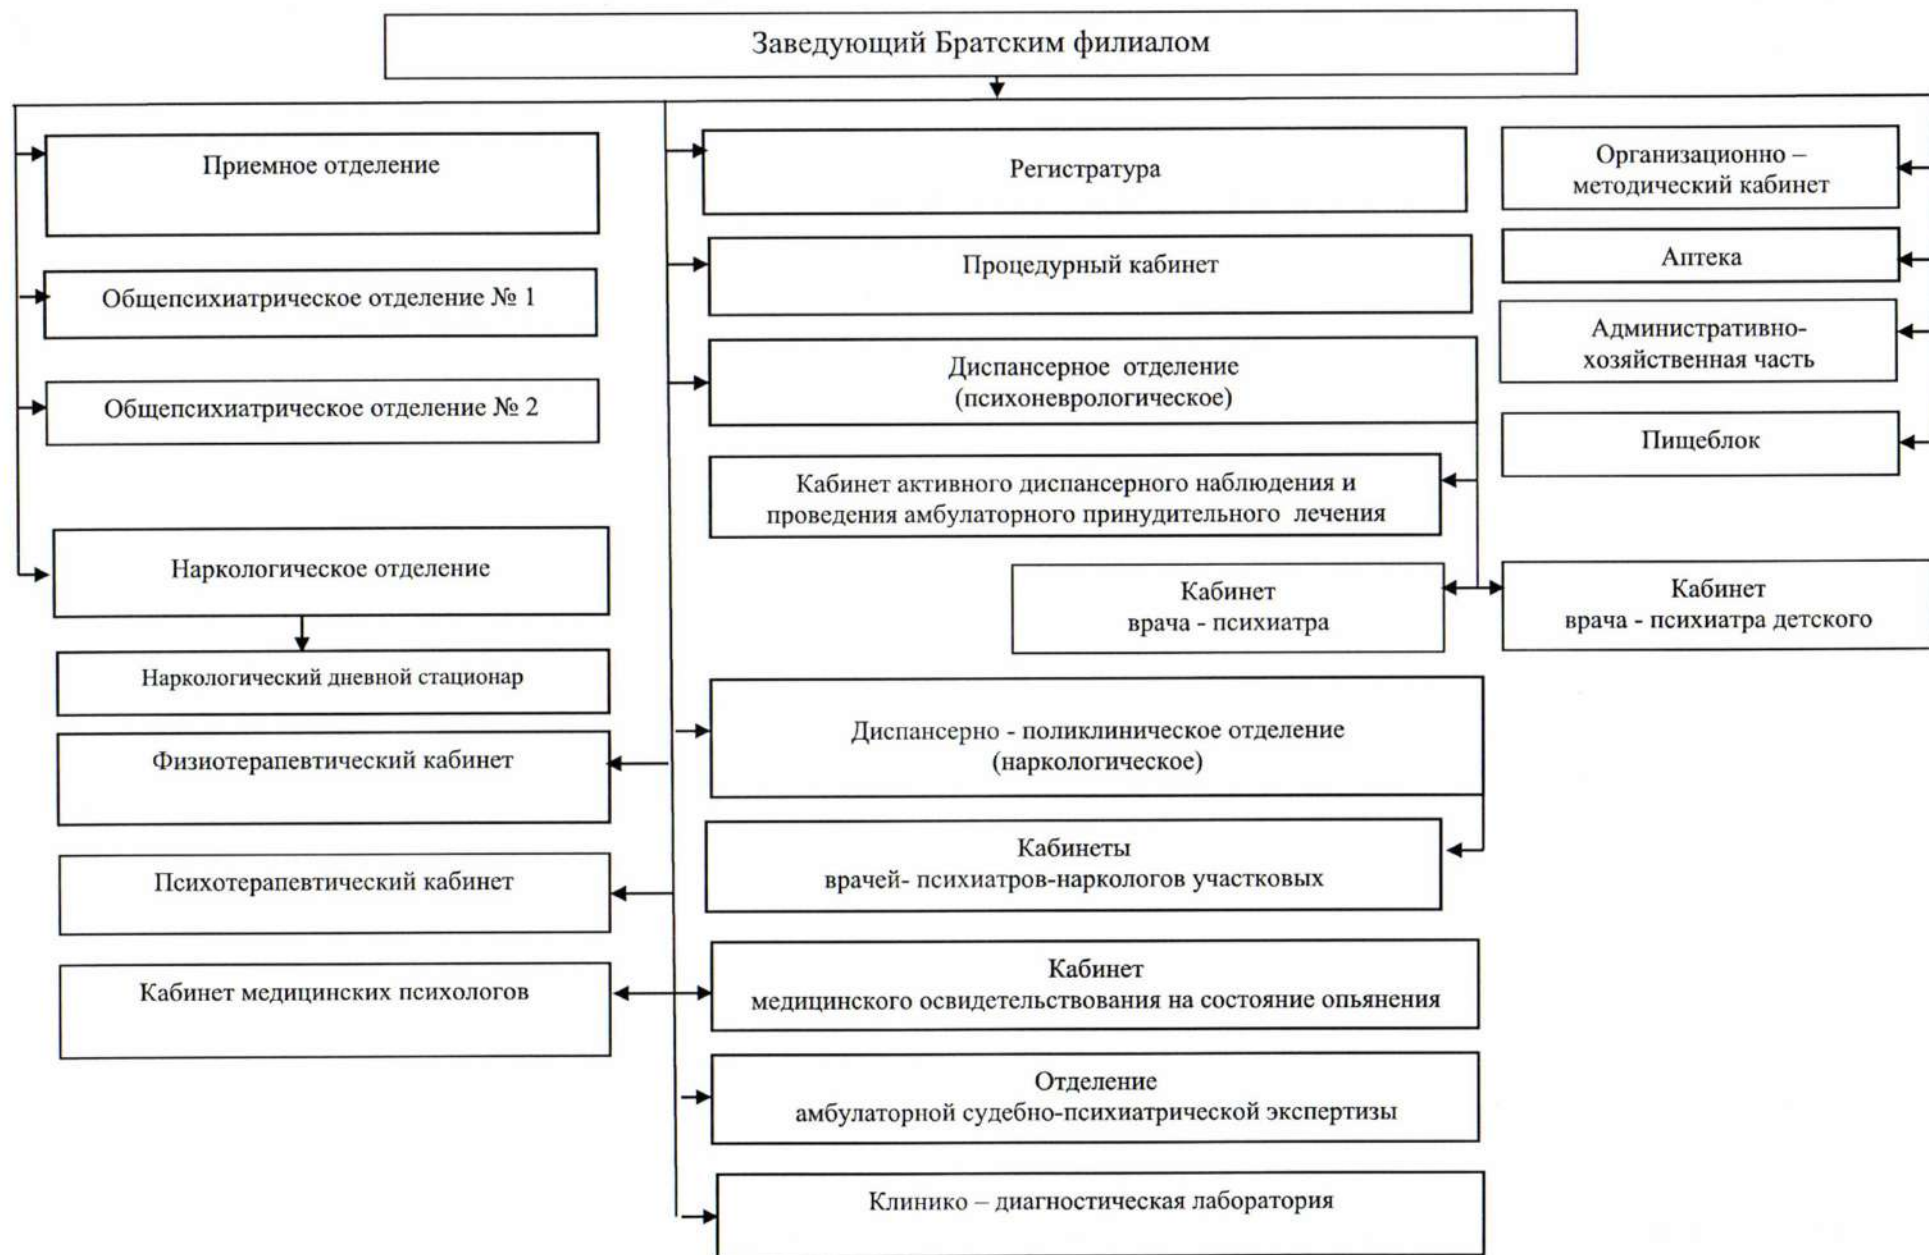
Заведующий Братским филиалом

Приемное отделение

Общепсихиатрическое отделение № 1

Общепсихиатрическое отделение № 2

Наркологическое отделение

Наркологический дневной стационар

Физиотерапевтический кабинет

Психотерапевтический кабинет

Кабинет медицинских психологов

Регистратура

Процедурный кабинет

Диспансерное отделение (психоневрологическое)

Кабинет активного диспансерного наблюдения и проведения амбулаторного принудительного лечения

Кабинет врача - психиатра

Диспансерно - поликлиническое отделение (наркологическое)

Кабинеты врачей- психиатров-наркологов участковых

Кабинет медицинского освидетельствования на состояние опьянения

Отделение амбулаторной судебно-психиатрической экспертизы

Клинико – диагностическая лаборатория

Организационно – методический кабинет

Аптека

Административно-хозяйственная часть

Пищеблок

Кабинет врача - психиатра детского